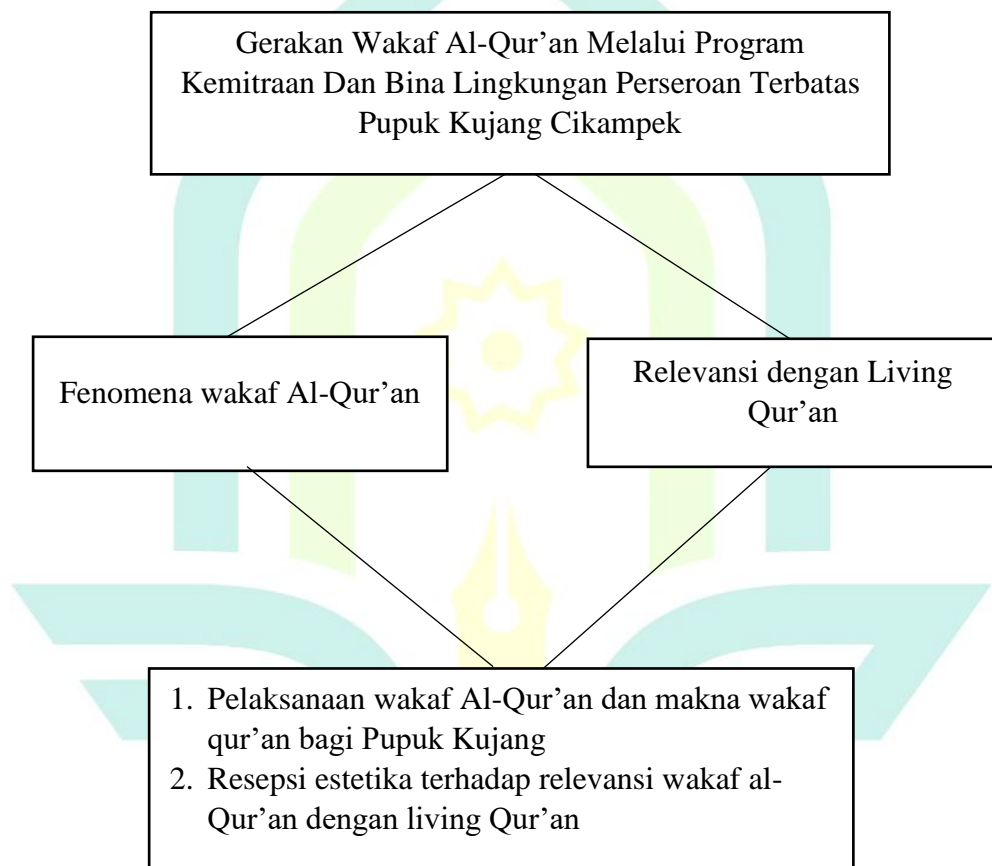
Gerakan Wakaf Al-Qur’an Melalui Program Kemitraan Dan Bina Lingkungan Perseroan Terbatas Pupuk Kujang Cikampek

Fenomena wakaf Al-Qur’an

Relevansi dengan Living Qur’an

1. Pelaksanaan wakaf Al-Qur’an dan makna wakaf qur’an bagi Pupuk Kujang
2. Resepsi estetika terhadap relevansi wakaf al-Qur’an dengan living Qur’an